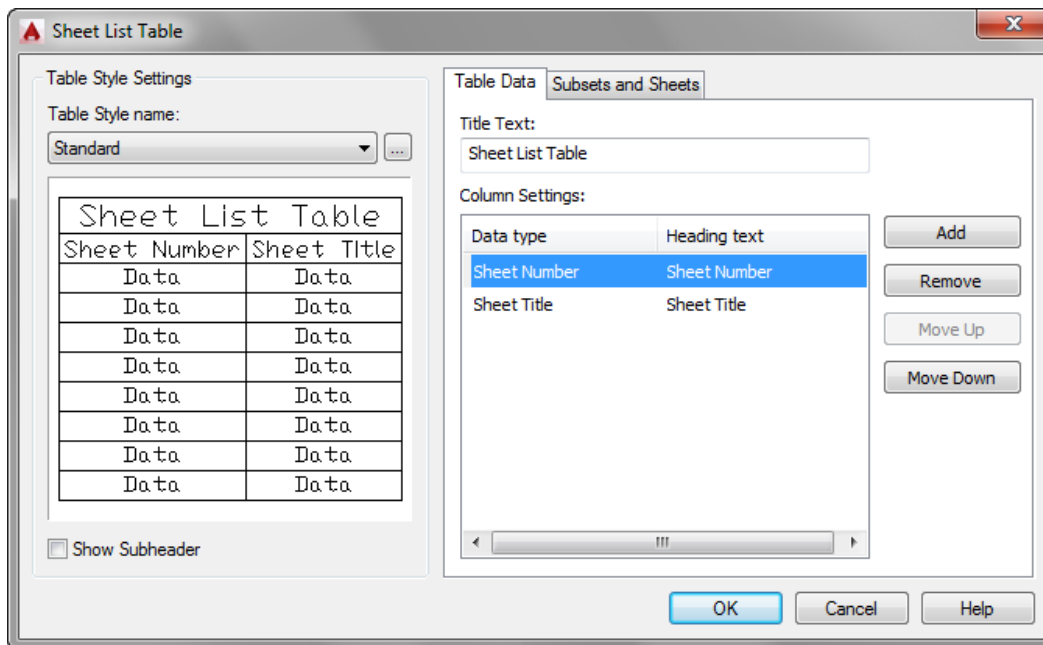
Sheet List Table

Table Style Settings

Table Style name:

Standard

...

| Sheet List Table | |
|---|---|
| Sheet Number | Sheet Title |
| Data | Data |
| Data | Data |
| Data | Data |
| Data | Data |
| Data | Data |
| Data | Data |
| Data | Data |
| Data | Data |

Show Subheader

Table Data

Subsets and Sheets

Title Text:

Sheet List Table

Column Settings:

| Data type | Heading text |
|---|---|
| Sheet Number | Sheet Number |
| Sheet Title | Sheet Title |

Add

Remove

Move Up

Move Down

OK

Cancel

Help